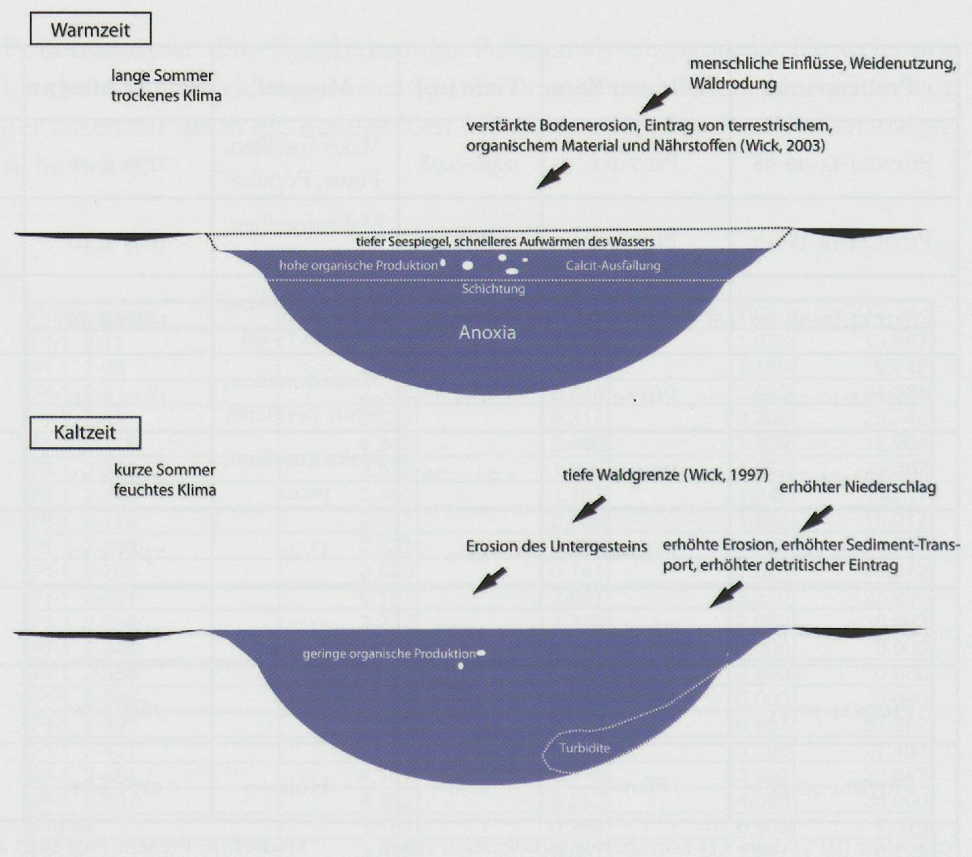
Warmzeit

lange Sommer
trockenes Klima

menschliche Einflüsse, Weidenutzung, Waldrodung

verstärkte Bodenerosion, Eintrag von terrestrischem, organischem Material und Nährstoffen (Wick, 2003)

tiefer Seespiegel, schnelleres Aufwärmen des Wassers

hohe organische Produktion

Calcit-Ausfällung

Schichtung

Anoxia

Kaltzeit

kurze Sommer
feuchtes Klima

tiefe Waldgrenze (Wick, 1997)

erhöhter Niederschlag

Erosion des Untergesteins

erhöhte Erosion, erhöhter Sediment-Transport, erhöhter detritischer Eintrag

geringe organische Produktion

Turbidite